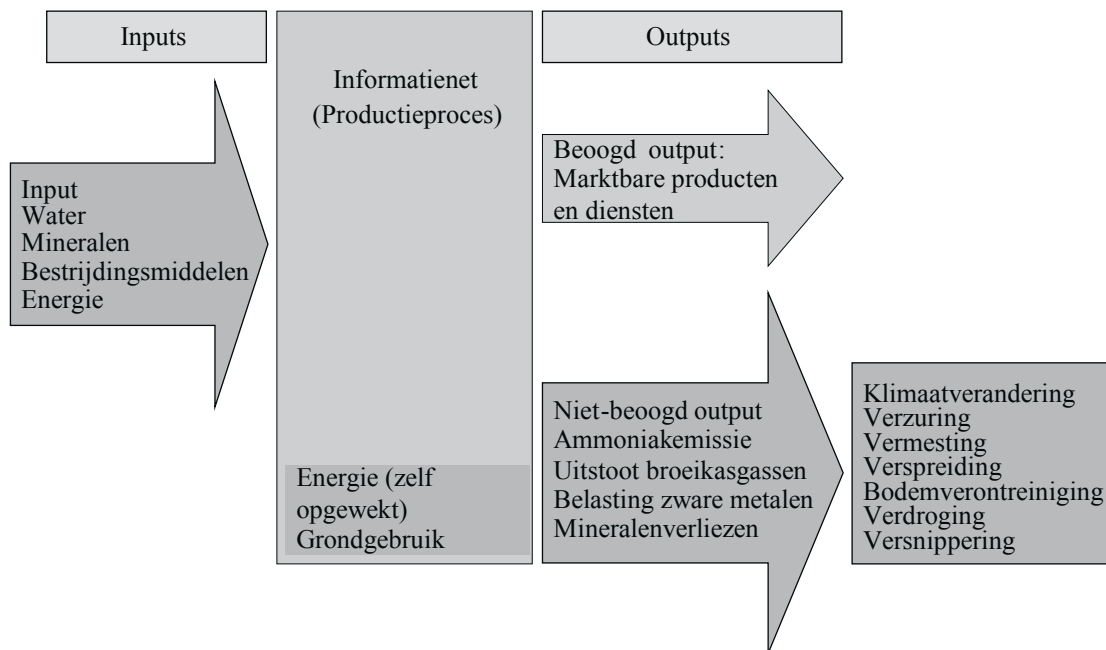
Inputs

Informatienet
(Productieproces)

Outputs

Input
Water
Mineralen
Bestrijdingsmiddelen
Energie

Beoogd output:
Marktbare producten
en diensten

Energie (zelf opgewekt)
Grondgebruik

Niet-beoogd output
Ammoniakemissie
Uitstoot broeikasgassen
Belasting zware metalen
Mineralenverliezen

Klimaatverandering
Verzuring
Vermesting
Verspreiding
Bodemverontreiniging
Verdroging
Versnippering